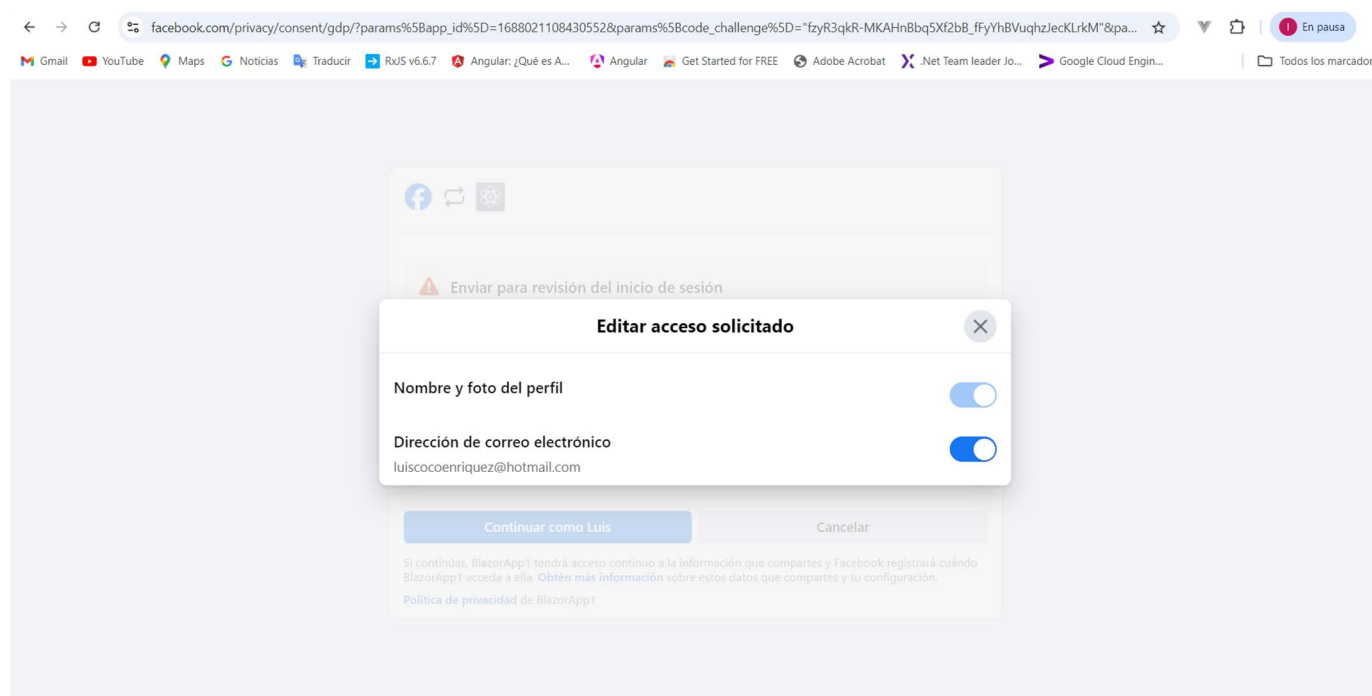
facebook.com/privacy/consent/gdp/?params%5Bapp_id%5D=1688021108430552&params%5Bcode_challenge%5D="fzyR3qkR-MKAHnBbq5Xf2bB_fFyYhBVuqhzJecKLrkM"&pa...

En pausa

Gmail YouTube Maps Noticias Traducir RxJS v6.6.7 Angular: ¿Qué es A... Angular Get Started for FREE Adobe Acrobat .Net Team leader Jo... Google Cloud Engin... Todos los marcador

Enviar para revisión del inicio de sesión

Editar acceso solicitado

Nombre y foto del perfil

Dirección de correo electrónico
luiscocoenriquez@hotmail.com

Continuar como Luis

Cancelar

Si continúas, BlazorApp1 tendrá acceso continuo a la información que compartes y Facebook registrará cuándo BlazorApp1 acceda a ella. Obtén más información sobre estos datos que compartes y tu configuración.

Política de privacidad de BlazorApp1